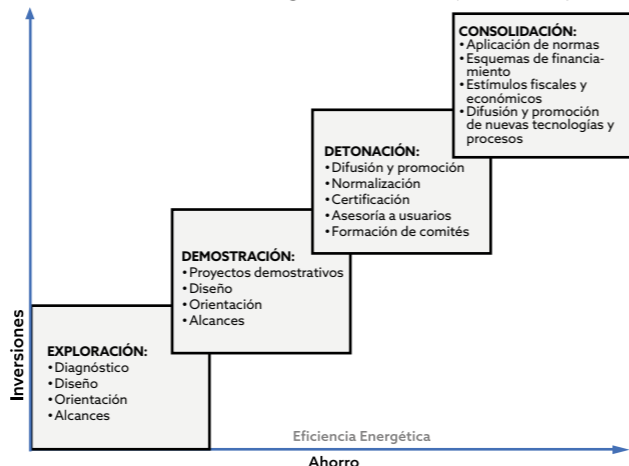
CONSOLIDACIÓN:
• Aplicación de normas
• Esquemas de financiamiento
• Estímulos fiscales y económicos
• Difusión y promoción de nuevas tecnologías y procesos

DETONACIÓN:
• Difusión y promoción
• Normalización
• Certificación
• Asesoría a usuarios
• Formación de comités

DEMOSTRACIÓN:
• Proyectos demostrativos
• Diseño
• Orientación
• Alcances

EXPLORACIÓN:
• Diagnóstico
• Diseño
• Orientación
• Alcances

Inversiones

Eficiencia Energética

Ahorro